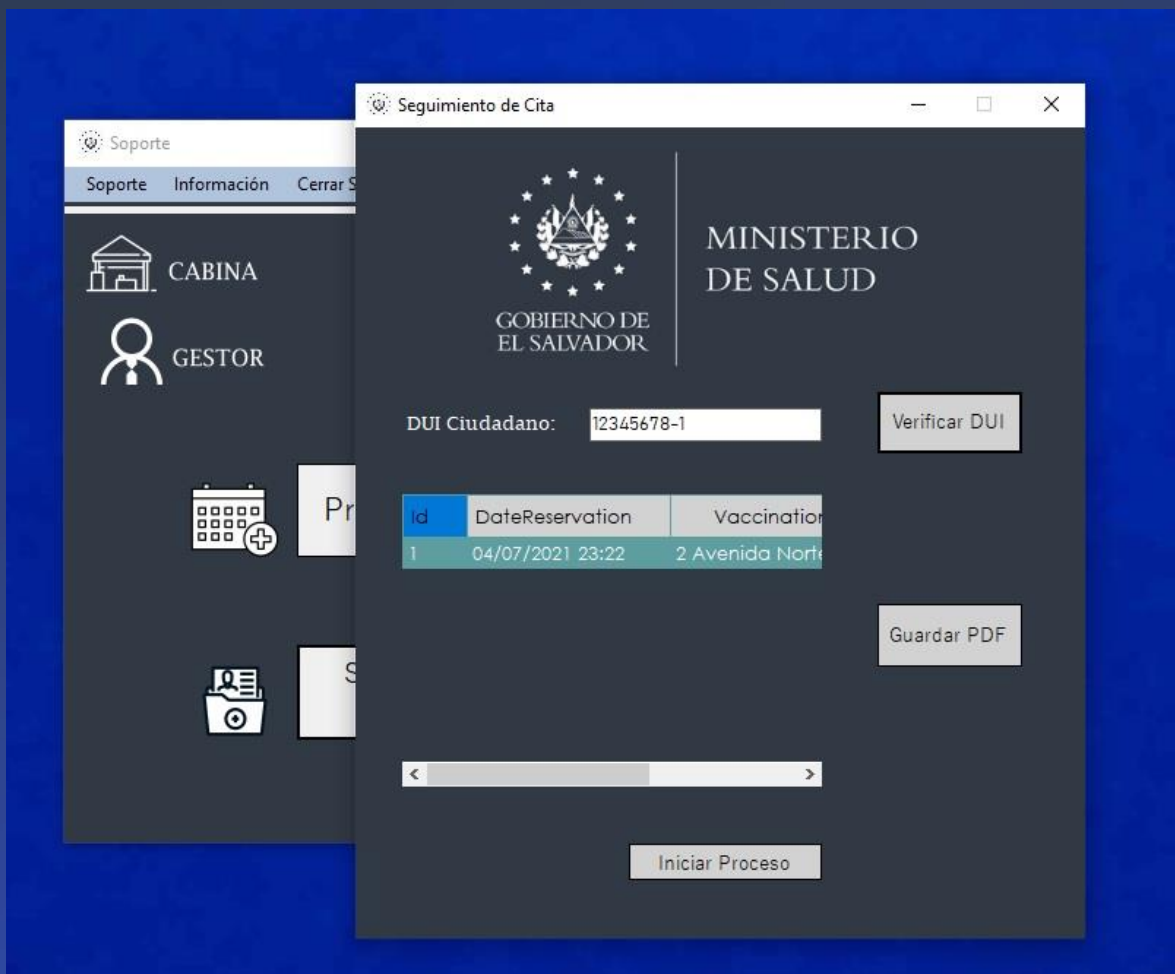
Soporte

Soporte Información Cerrar S

CABINA

GESTOR

Pr

S

Seguimiento de Cita

GOBIERNO DE EL SALVADOR

MINISTERIO DE SALUD

DUI Ciudadano: 12345678-1

Verificar DUI

| Id | DateReservation | Vaccinatio |
|---|---|---|
| 1 | 04/07/2021 23:22 | 2 Avenida Nort |

Guardar PDF

Iniciar Proceso